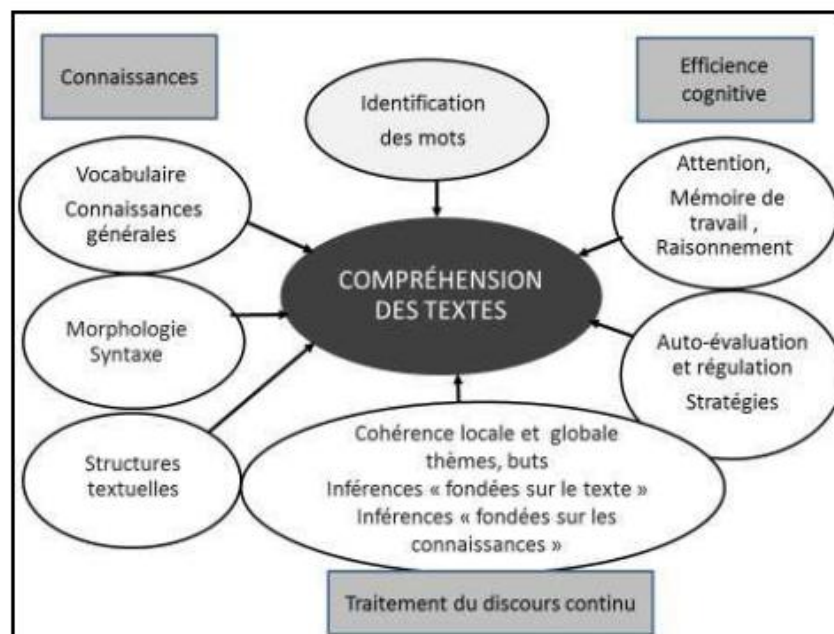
Connaissances

Identification des mots

Efficience cognitive

Vocabulaire
Connaissances générales

Attention,
Mémoire de travail ,
Raisonnement

COMPRÉHENSION DES TEXTES

Morphologie
Syntaxe

Auto-évaluation et régulation
Stratégies

Structures textuelles

Cohérence locale et globale
thèmes, buts
Inférences « fondées sur le texte »
Inférences « fondées sur les connaissances »

Traitement du discours continu